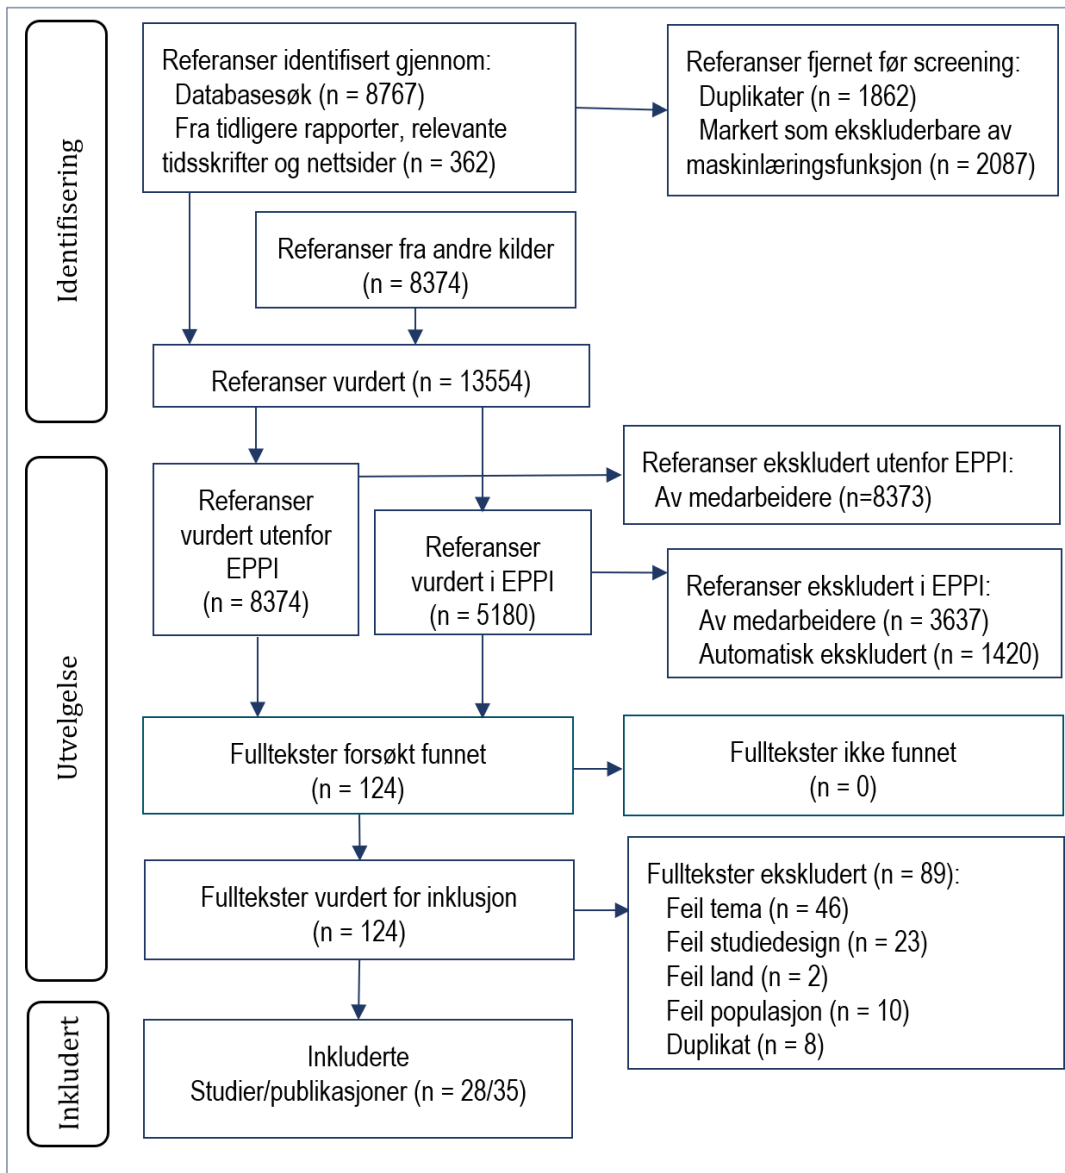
Identifisering

Referanser identifisert gjennom:
Databasesøk (n = 8767)
Fra tidligere rapporter, relevante tidsskrifter og nettsider (n = 362)

Referanser fjernet før screening:
Duplikater (n = 1862)
Markert som ekskluderbare av maskinlæringsfunksjon (n = 2087)

Referanser fra andre kilder (n = 8374)

Referanser vurdert (n = 13554)

Utvelgelse

Referanser vurdert utenfor EPPI (n = 8374)

Referanser ekskludert utenfor EPPI:
Av medarbeidere (n=8373)

Referanser vurdert i EPPI (n = 5180)

Referanser ekskludert i EPPI:
Av medarbeidere (n = 3637)
Automatisk ekskludert (n = 1420)

Fulltekster forsøkt funnet (n = 124)

Fulltekster ikke funnet (n = 0)

Fulltekster vurdert for inklusjon (n = 124)

Fulltekster ekskludert (n = 89):
Feil tema (n = 46)
Feil studiedesign (n = 23)
Feil land (n = 2)
Feil populasjon (n = 10)
Duplikat (n = 8)

Inkludert

Inkluderte Studier/publikasjoner (n = 28/35)